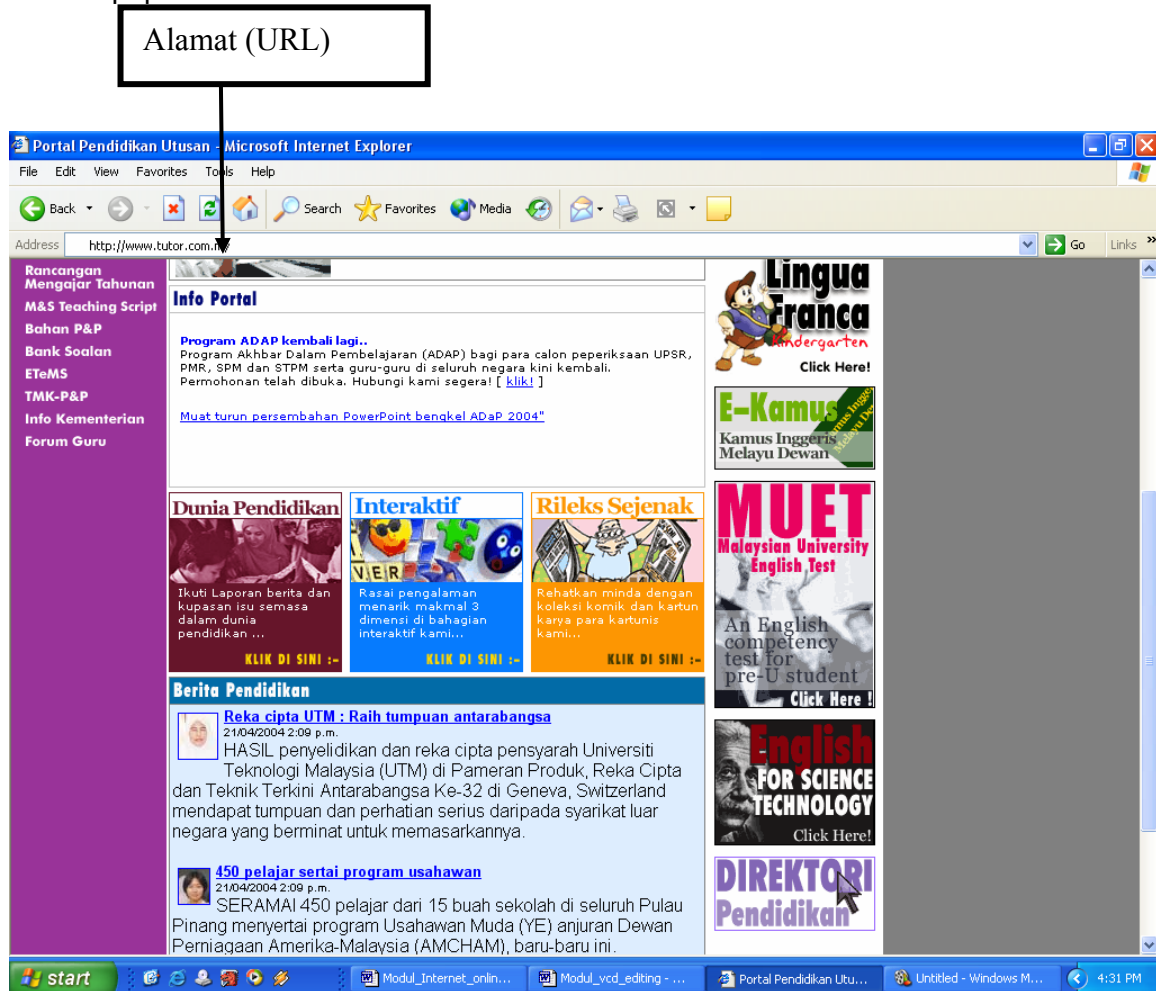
Alamat (URL)

Portal Pendidikan Utusan - Microsoft Internet Explorer

File Edit View Favorites Tools Help

Back Search Favorites Media

Address http://www.tutor.com.my Go Links »

Rancangan Mengajar Tahunan
M&S Teaching Script
Bahan P&P
Bank Soalan
ETeMS
TMK-P&P
Info Kementerian
Forum Guru

Info Portal

Program ADAP kembali lagi..
Program Akhbar Dalam Pembelajaran (ADAP) bagi para calon peperiksaan UPSR, PMR, SPM dan STPM serta guru-guru di seluruh negara kini kembali. Permohonan telah dibuka. Hubungi kami segera! [ klik! ]

Muat turun persembahan PowerPoint bengkel ADaP 2004"

Dunia Pendidikan
Ikuti Laporan berita dan kupasan isu semasa dalam dunia pendidikan ...
KLIK DI SINI :-

Interaktif
Rasai pengalaman menarik makmal 3 dimensi di bahagian interaktif kami...
KLIK DI SINI :-

Rileks Sejenak
Rehatkan minda dengan koleksi komik dan kartun karya para kartunis kami...
KLIK DI SINI :-

Berita Pendidikan

Reka cipta UTM : Raih tumpuan antarabangsa
21/04/2004 2:09 p.m.
HASIL penyelidikan dan reka cipta pensyarah Universiti Teknologi Malaysia (UTM) di Pameran Produk, Reka Cipta dan Teknik Terkini Antarabangsa Ke-32 di Geneva, Switzerland mendapat tumpuan dan perhatian serius daripada syarikat luar negara yang berminat untuk memasarkannya.

450 pelajar sertai program usahawan
21/04/2004 2:09 p.m.
SERAMAI 450 pelajar dari 15 buah sekolah di seluruh Pulau Pinang menyertai program Usahawan Muda (YE) anjuran Dewan Perniagaan Amerika-Malaysia (AMCHAM), baru-baru ini.

Lingua Franca Kindergarten Click Here!

E-Kamus Kamus Inggeris Melayu Dewan

MUET Malaysian University English Test
An English competency test for pre-U student
Click Here !

English FOR SCIENCE TECHNOLOGY Click Here!

DIREKTORI Pendidikan

start | Modul_Internet_onlin... | Modul_vcd_editing - ... | Portal Pendidikan Utu... | Untitled - Windows M... | 4:31 PM